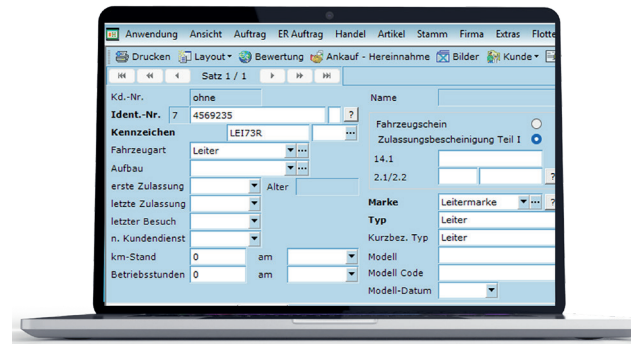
Anwendung Ansicht Auftrag ER Auftrag Handel Artikel Stamm Firma Extras Flotte

Drucken Layout Bewertung Ankauf - Hereinnahme Bilder Kunde

Satz 1 / 1

Kd.-Nr. ohne

Ident.-Nr. 7 4569235 ?

Kennzeichen LEI73R

Fahrzeugart Leiter

Aufbau

erste Zulassung Alter

letzte Zulassung

letzter Besuch

n. Kundendienst

km-Stand 0 am

Betriebsstunden 0 am

Name

Fahrzeugschein

Zulassungsbescheinigung Teil I

14.1

2.1/2.2 ?

Marke Leitermarke ?

Typ Leiter

Kurzbez. Typ Leiter

Modell

Modell Code

Modell-Datum